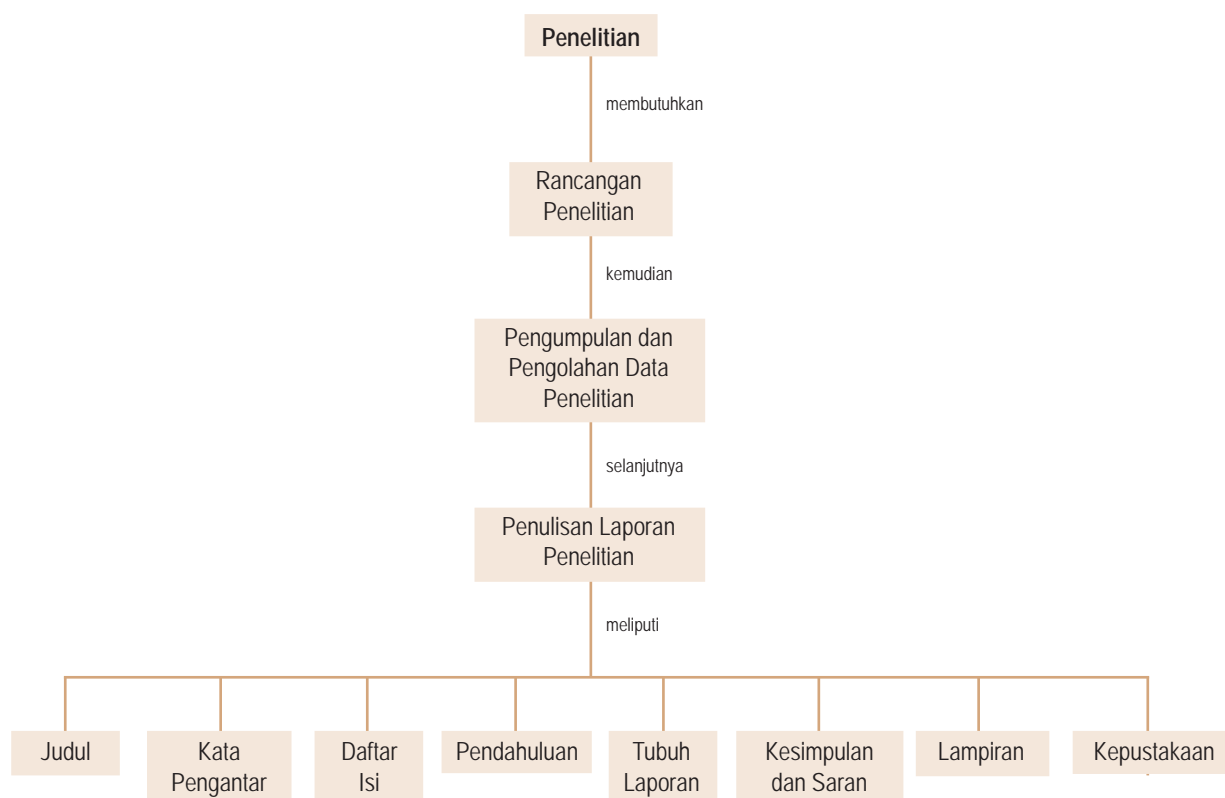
Penelitian

membutuhkan

Rancangan Penelitian

kemudian

Pengumpulan dan Pengolahan Data Penelitian

selanjutnya

Penulisan Laporan Penelitian

meliputi

Judul

Kata Pengantar

Daftar Isi

Pendahuluan

Tubuh Laporan

Kesimpulan dan Saran

Lampiran

Kepustakaan